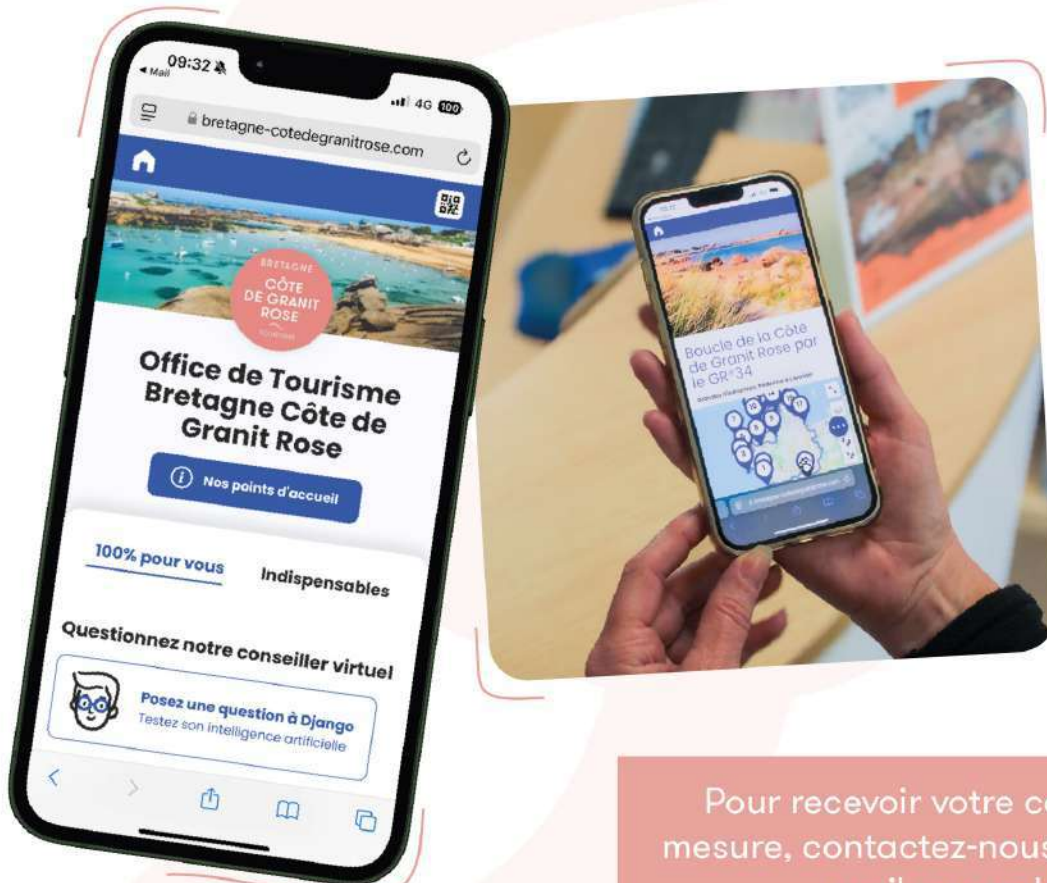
◂ Mail 09:32

4G 100

bretagne-cotedegranitrose.com

BRETAGNE CÔTE DE GRANIT ROSE

Office de Tourisme Bretagne Côte de Granit Rose

Nos points d'accueil

100% pour vous

Indispensables

Questionnez notre conseiller virtuel

Posez une question à Django
Testez son intelligence artificielle

Boucle de la Côte de Granit Rose par le GR®34

Pour recevoir votre co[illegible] mesure, contactez-nous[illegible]